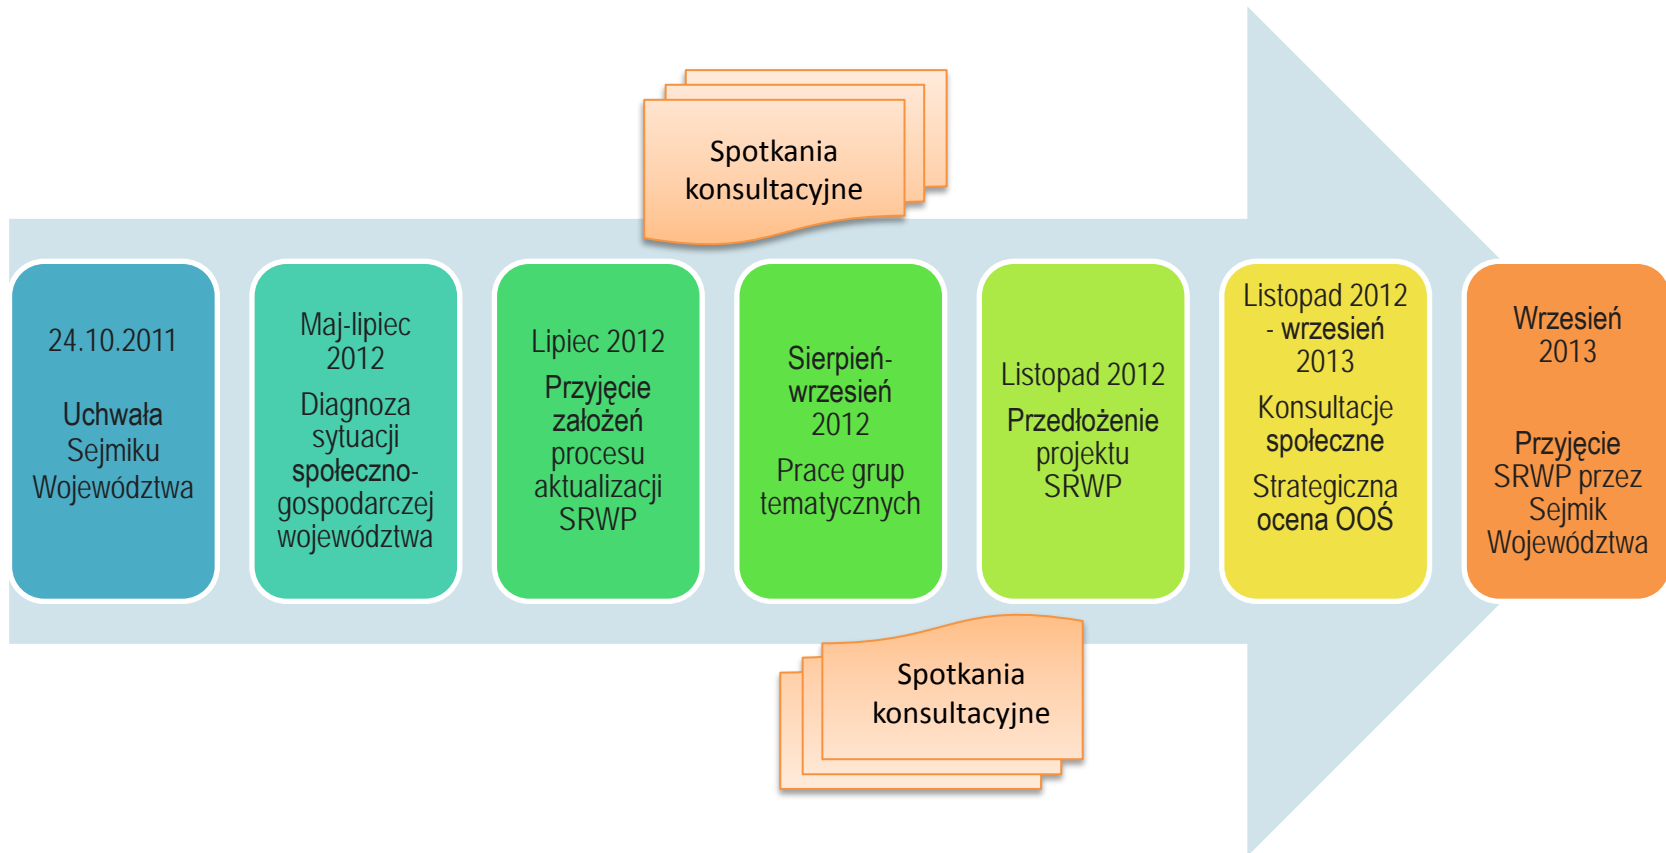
Spotkania konsultacyjne

24.10.2011

Uchwała Sejmiku Województwa

Maj-lipiec 2012

Diagnoza sytuacji społeczno-gospodarczej województwa

Lipiec 2012

Przyjęcie założeń procesu aktualizacji SRWP

Sierpień-wrzesień 2012

Prace grup tematycznych

Listopad 2012

Przedłożenie projektu SRWP

Listopad 2012 - wrzesień 2013

Konsultacje społeczne

Strategiczna ocena OOŚ

Wrzesień 2013

Przyjęcie SRWP przez Sejmik Województwa

Spotkania konsultacyjne